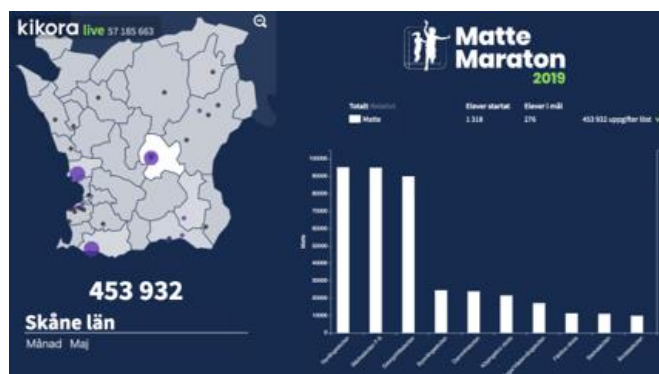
kikora live 57 185 663

453 932

Skåne län

Månad Maj

Matte Maraton 2019

Totalt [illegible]

Matte

Elever startat 1 318

Elever i mål 276

453 932 uppgifter löst

100000
90000
80000
70000
60000
50000
40000
30000
20000
10000
0

Antal